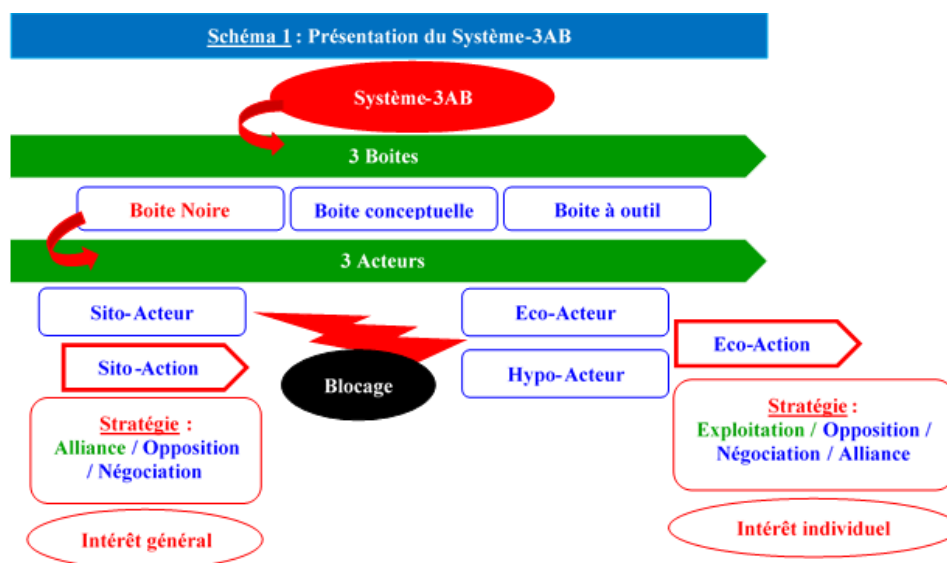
Schéma 1 : Présentation du Système-3AB

Système-3AB

3 Boites

Boite Noire

Boite conceptuelle

Boite à outil

3 Acteurs

Sito-Acteur

Eco-Acteur

Eco-Action

Sito-Action

Blocage

Hypo-Acteur

Stratégie : Alliance / Opposition / Négociation

Stratégie : Exploitation / Opposition / Négociation / Alliance

Intérêt général

Intérêt individuel